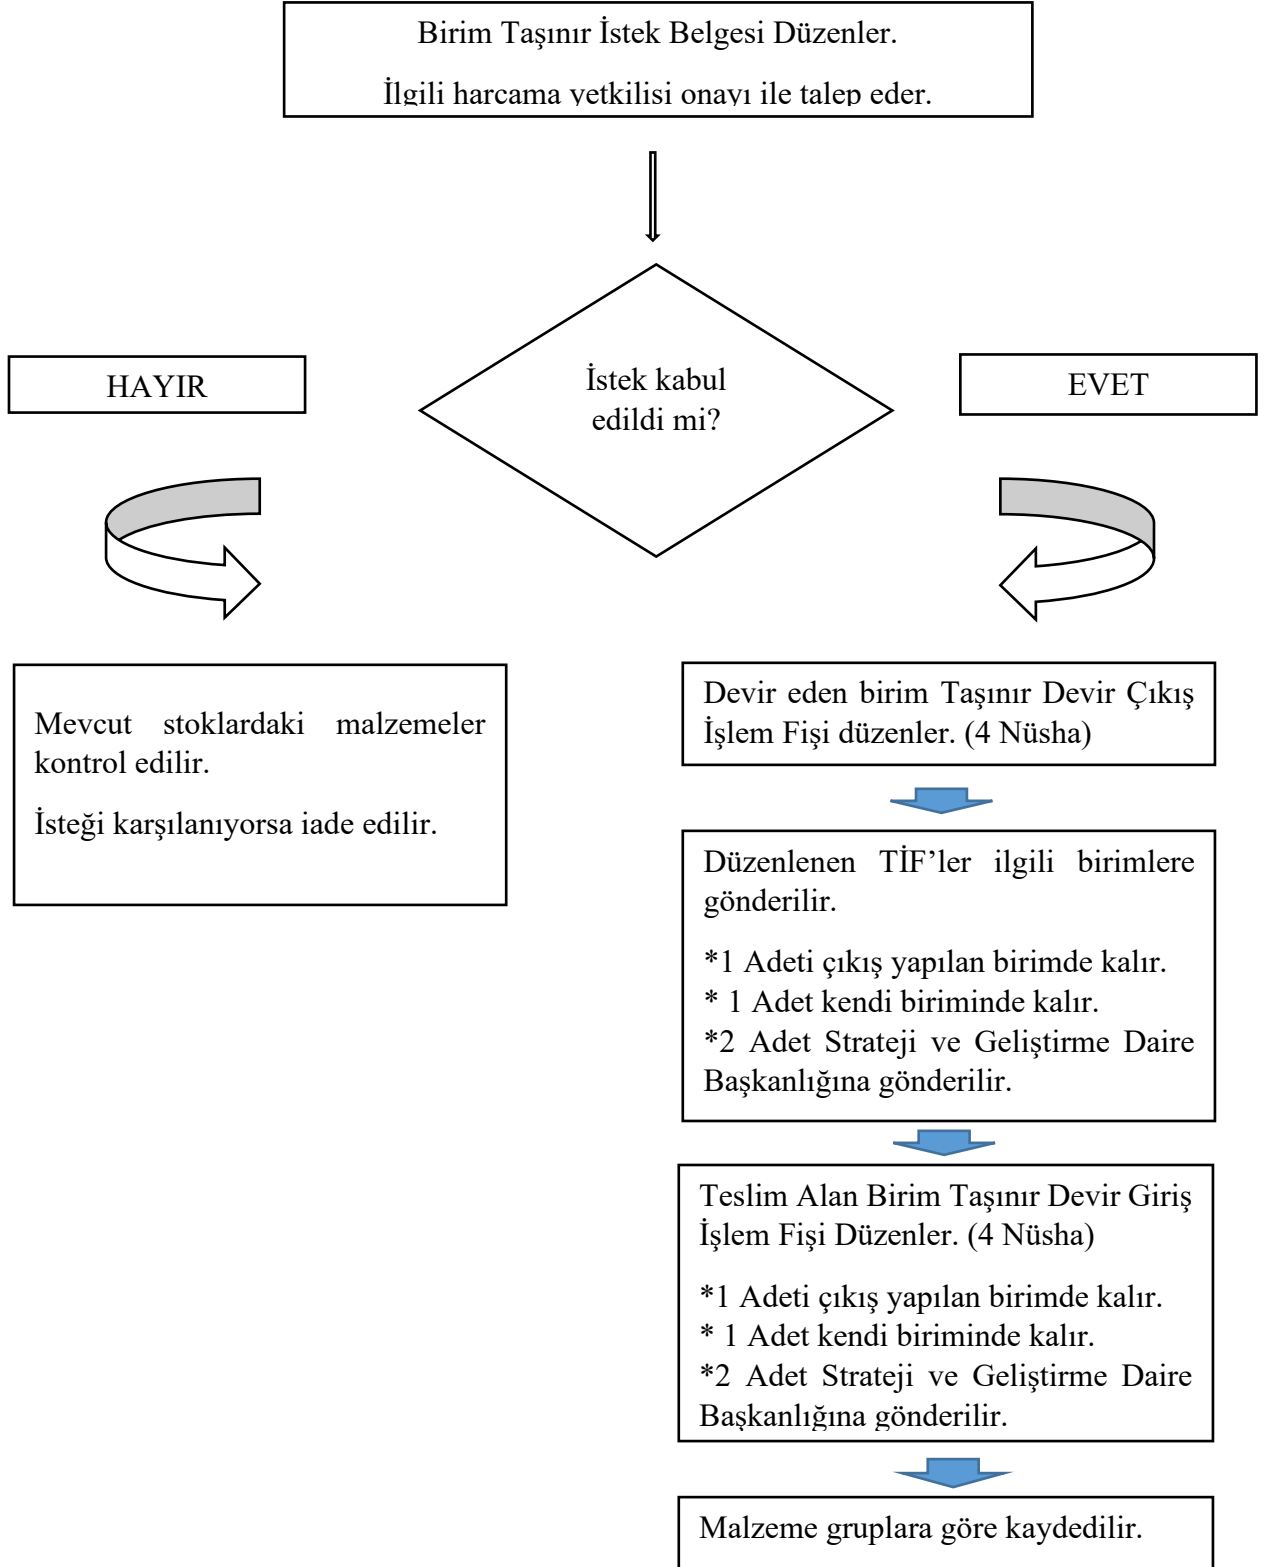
Birim Taşınır İstek Belgesi Düzenler.

İlgili harcama yetkilisi onayı ile talep eder.

HAYIR

İstek kabul edildi mi?

EVET

Mevcut stoklardaki malzemeler kontrol edilir.

İsteği karşılanıyorsa iade edilir.

Devir eden birim Taşınır Devir Çıkış İşlem Fişi düzenler. (4 Nüsha)

Düzenlenen TİF'ler ilgili birimlere gönderilir.

*1 Adeti çıkış yapılan birimde kalır.
* 1 Adet kendi biriminde kalır.
*2 Adet Strateji ve Geliştirme Daire Başkanlığına gönderilir.

Teslim Alan Birim Taşınır Devir Giriş İşlem Fişi Düzenler. (4 Nüsha)

*1 Adeti çıkış yapılan birimde kalır.
* 1 Adet kendi biriminde kalır.
*2 Adet Strateji ve Geliştirme Daire Başkanlığına gönderilir.

Malzeme gruplara göre kaydedilir.